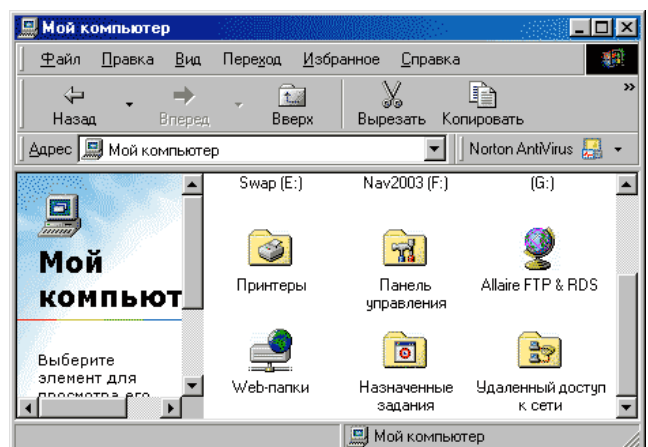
Мой компьютер

Файл Правка Вид Переход Избранное Справка

Назад Вперед Вверх Вырезать Копировать

Адрес Мой компьютер

Norton AntiVirus

Мой компьют

Выберите элемент для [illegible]

Swap (E:) Nav2003 (F:) (G:)

Принтеры

Панель управления

Allaire FTP & RDS

Web-папки

Назначенные задания

Удаленный доступ к сети

Мой компьютер